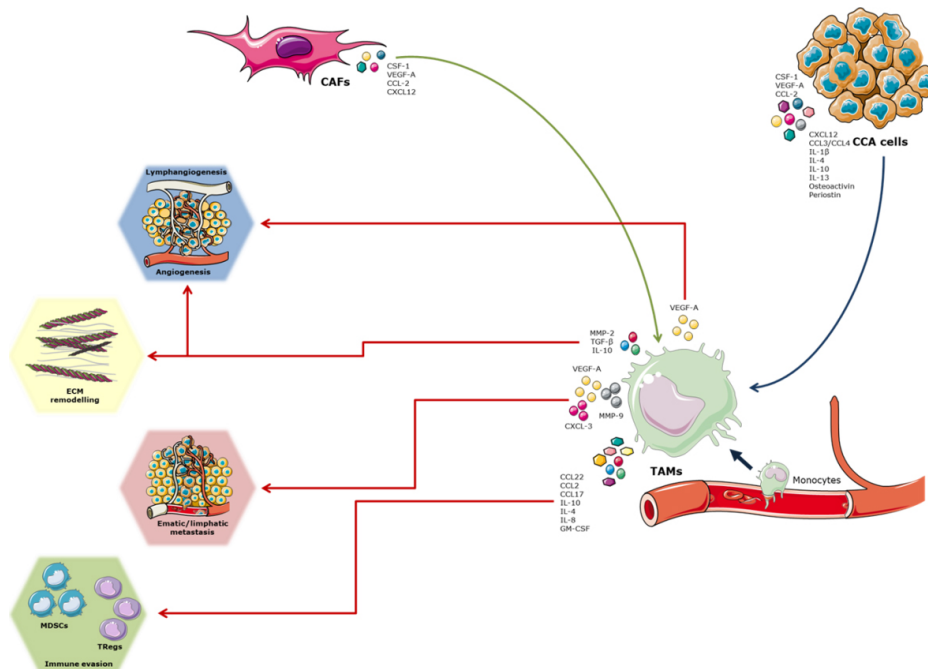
CAFs
CSF-1
VEGF-A
CCL-2
CXCL12

CSF-1
VEGF-A
CCL-2
CXCL12
CCL3/CCL4
IL-1β
IL-4
IL-10
IL-13
Osteoactivin
Periostin
CCA cells

Lymphangiogenesis
Angiogenesis

ECM remodelling

Ematic/limphatic metastasis

MDSCs
TRegs
Immune evasion

VEGF-A
MMP-2
TGF-β
IL-10
VEGF-A
MMP-9
CXCL-3
CCL22
CCL2
CCL17
IL-10
IL-4
IL-8
GM-CSF
TAMs
Monocytes